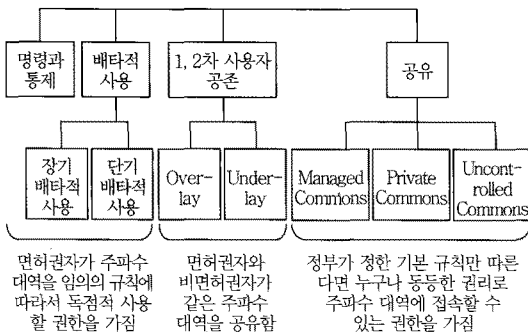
명령과 통제

배타적 사용

1, 2차 사용자 공존

공유

장기 배타적 사용

단기 배타적 사용

Over-lay

Under-lay

Managed Commons

Private Commons

Uncont-rolled Commons

면허권자가 주파수 대역을 임의의 규칙에 따라서 독점적 사용 할 권한을 가짐

면허권자와 비면허권자가 같은 주파수 대역을 공유함

정부가 정한 기본 규칙만 따른다면 누구나 동등한 권리로 주파수 대역에 접속할 수 있는 권한을 가짐